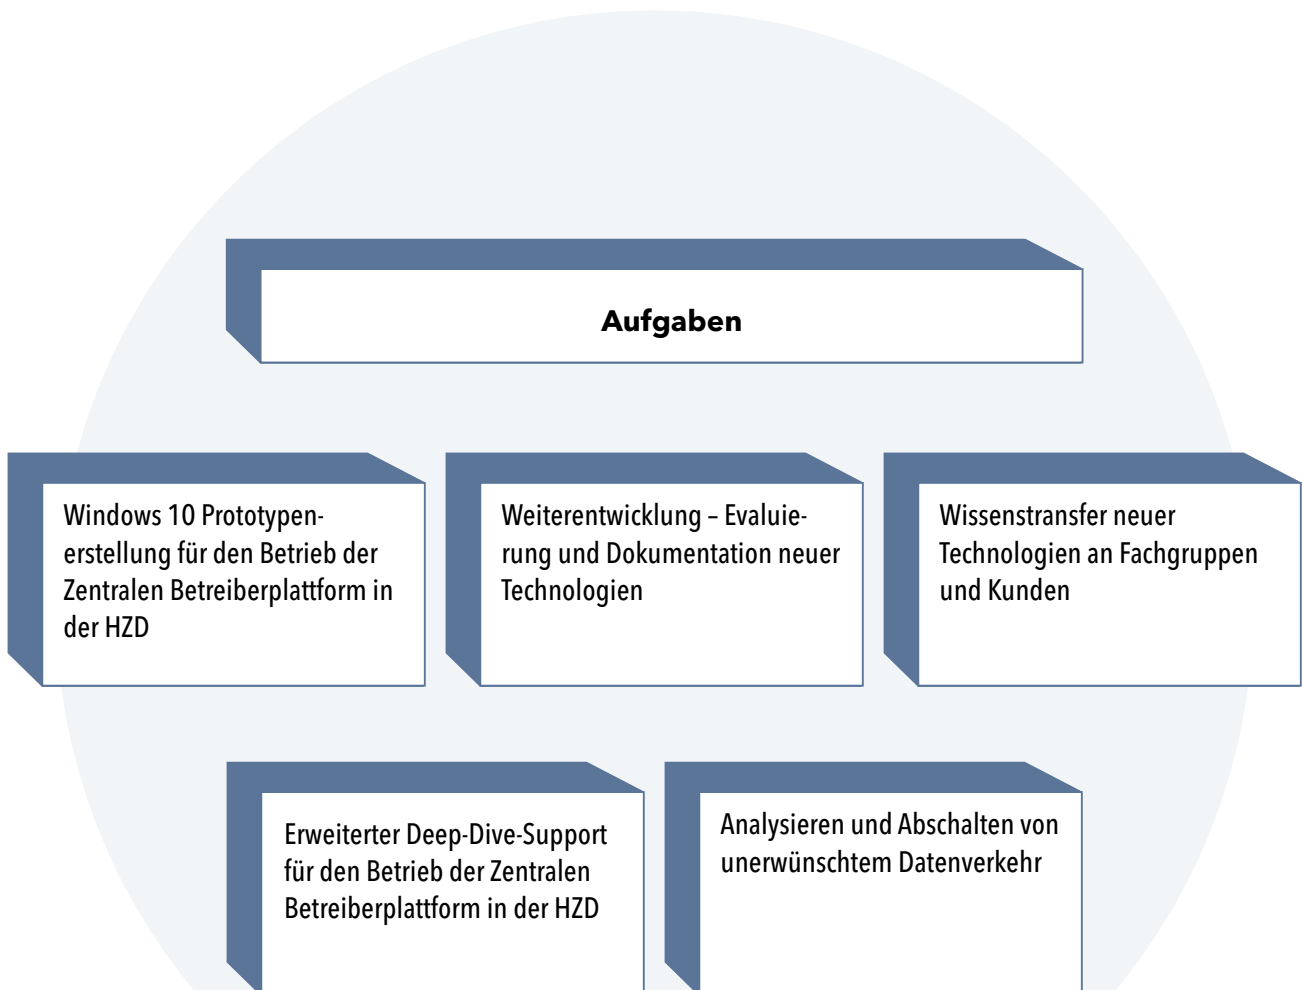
Aufgaben

Windows 10 Prototypenerstellung für den Betrieb der Zentralen Betreiberplattform in der HZD

Weiterentwicklung – Evaluierung und Dokumentation neuer Technologien

Wissenstransfer neuer Technologien an Fachgruppen und Kunden

Erweiterter Deep-Dive-Support für den Betrieb der Zentralen Betreiberplattform in der HZD

Analysieren und Abschalten von unerwünschtem Datenverkehr